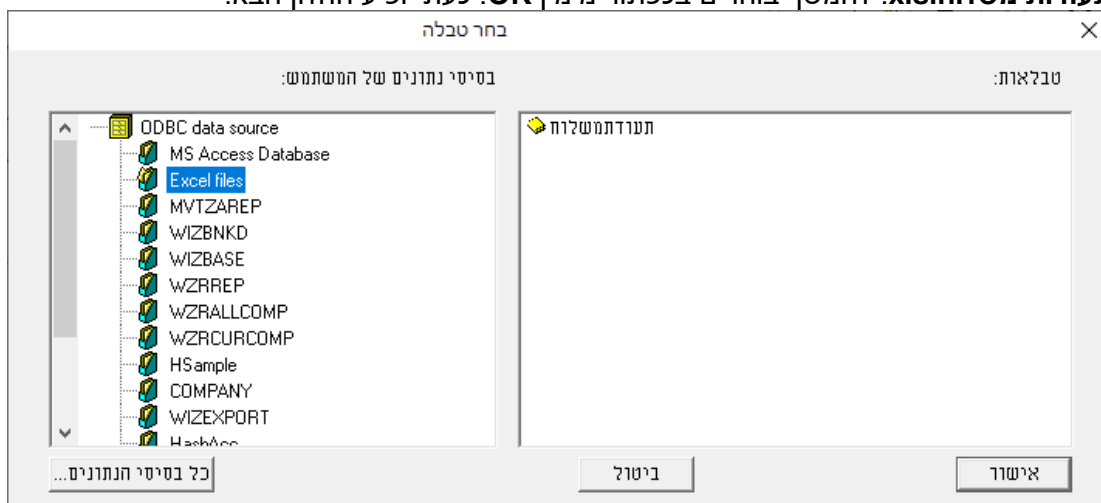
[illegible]

בחר טבלה

טבלאות:

תעודתמשלוח

בסיסי נתונים של המשתמש:

ODBC data source
MS Access Database
Excel files
MVTZAREP
WIZBNKD
WIZBASE
WZRREP
WZRALLCOMP
WZRCURCOMP
HSample
COMPANY
WIZEXPORT
HashAcc

אישור

ביטול

כל בסיסי הנתונים...